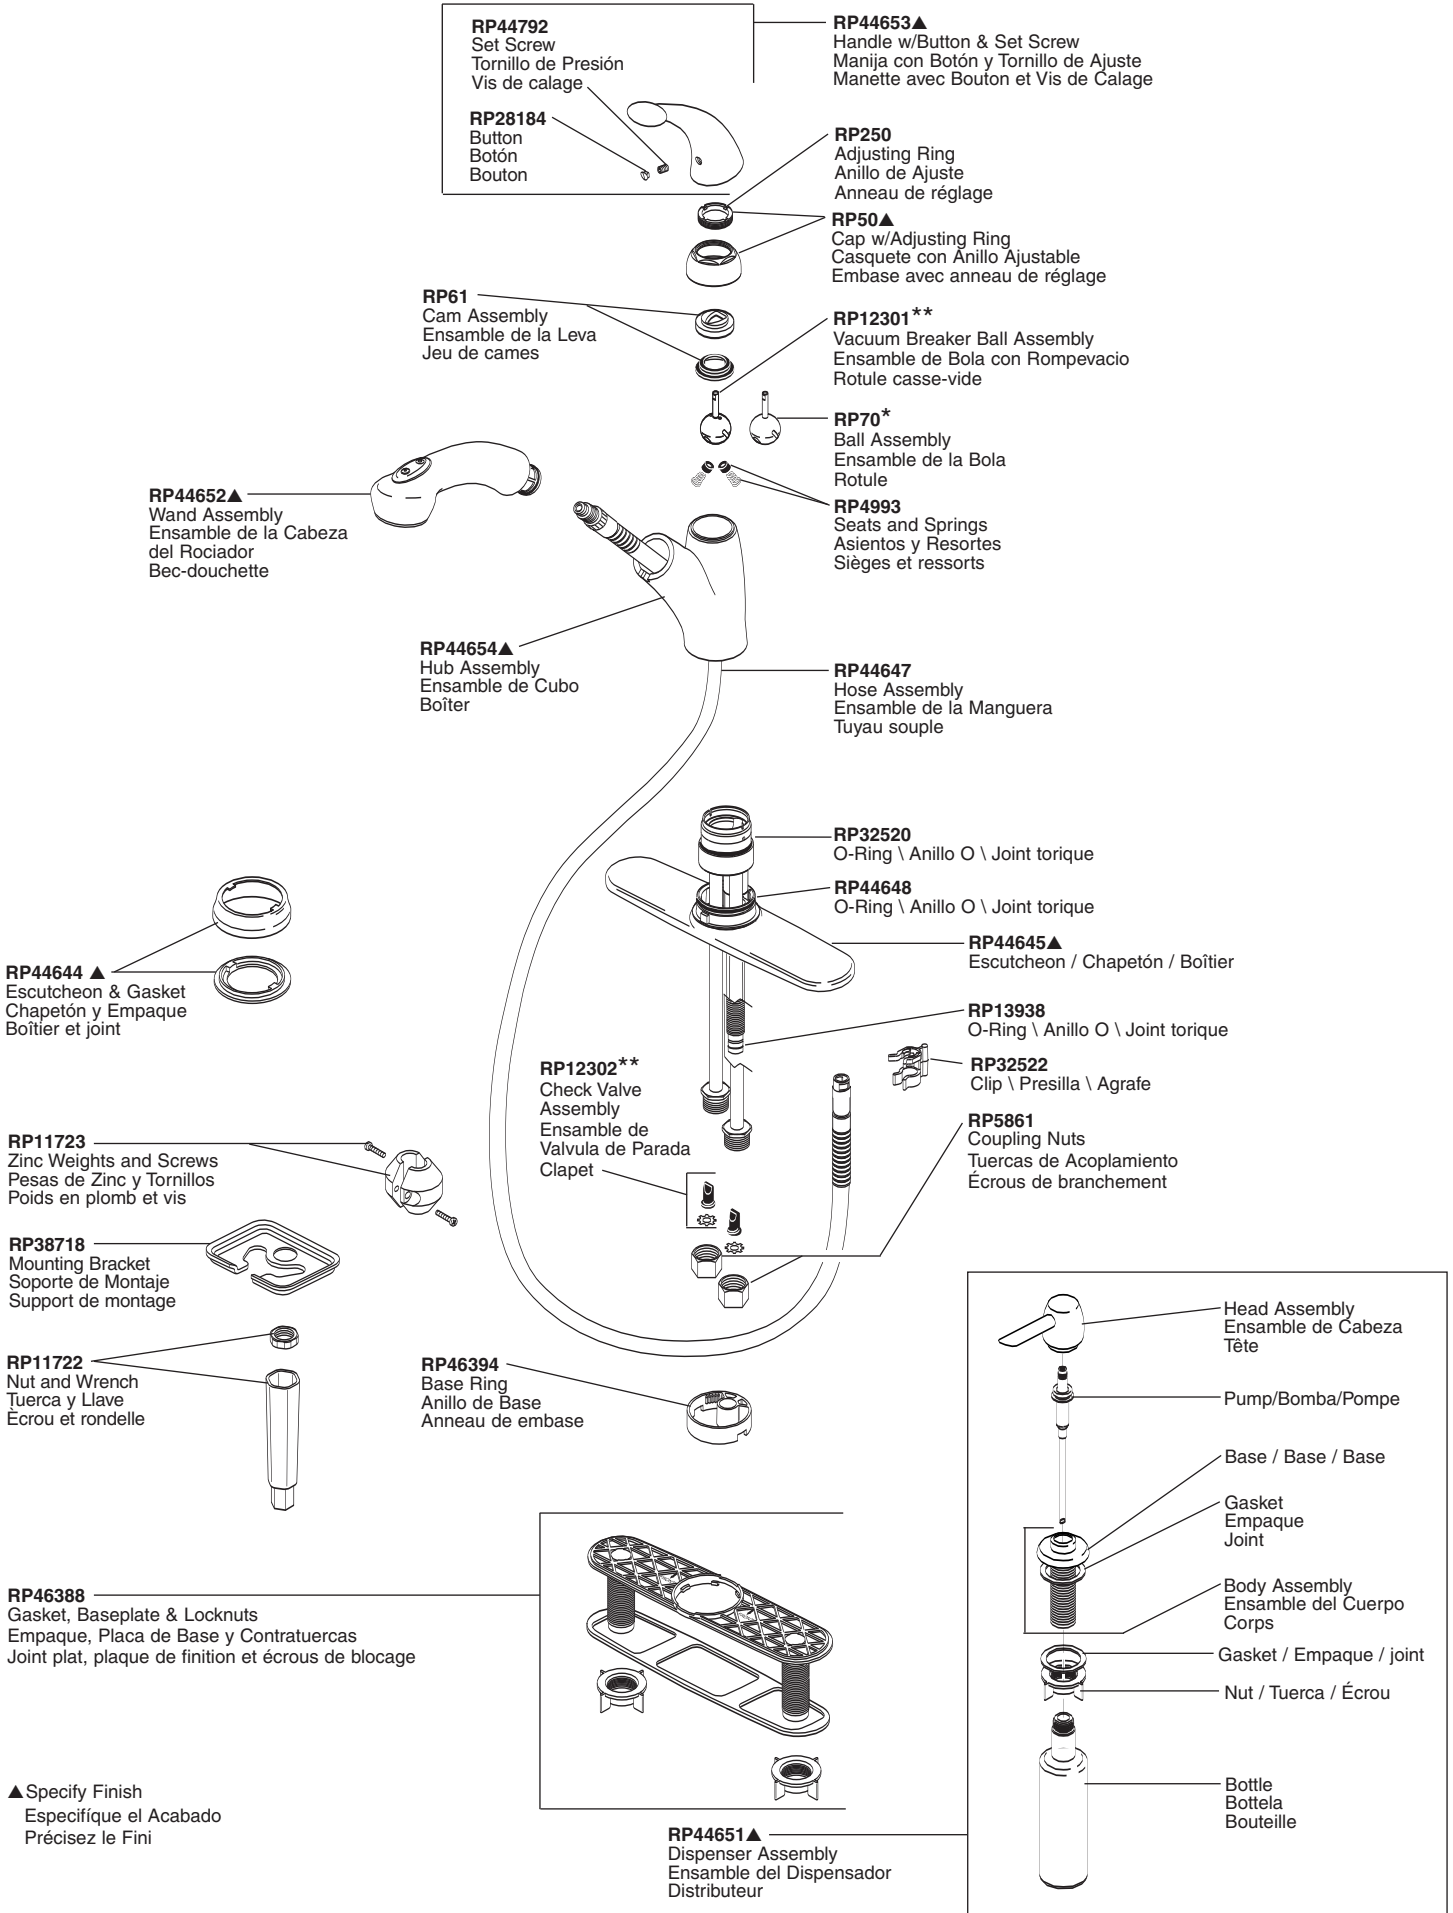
RP44792
Set Screw
Tornillo de Presión
Vis de calage

RP28184
Button
Botón
Bouton

RP44653▲
Handle w/Button & Set Screw
Manija con Botón y Tornillo de Ajuste
Manette avec Bouton et Vis de Calage

RP250
Adjusting Ring
Anillo de Ajuste
Anneau de réglage

RP50▲
Cap w/Adjusting Ring
Casquete con Anillo Ajustable
Embase avec anneau de réglage

RP61
Cam Assembly
Ensamble de la Leva
Jeu de cames

RP12301**
Vacuum Breaker Ball Assembly
Ensamble de Bola con Rompevacio
Rotule casse-vide

RP70*
Ball Assembly
Ensamble de la Bola
Rotule

RP44652▲
Wand Assembly
Ensamble de la Cabeza del Rociador
Bec-douchette

RP4993
Seats and Springs
Asientos y Resortes
Sièges et ressorts

RP44654▲
Hub Assembly
Ensamble de Cubo
Boîter

RP44647
Hose Assembly
Ensamble de la Manguera
Tuyau souple

RP32520
O-Ring \ Anillo O \ Joint torique

RP44648
O-Ring \ Anillo O \ Joint torique

RP44645▲
Escutcheon / Chapetón / Boîtier

RP44644 ▲
Escutcheon & Gasket
Chapetón y Empaque
Boîtier et joint

RP13938
O-Ring \ Anillo O \ Joint torique

RP12302**
Check Valve Assembly
Ensamble de Valvula de Parada
Clapet

RP32522
Clip \ Presilla \ Agrafe

RP5861
Coupling Nuts
Tuercas de Acoplamiento
Écrous de branchement

RP11723
Zinc Weights and Screws
Pesas de Zinc y Tornillos
Poids en plomb et vis

RP38718
Mounting Bracket
Soporte de Montaje
Support de montage

RP11722
Nut and Wrench
Tuerca y Llave
Écrou et rondelle

RP46394
Base Ring
Anillo de Base
Anneau de embase

Head Assembly
Ensamble de Cabeza
Tête

Pump/Bomba/Pompe

Base / Base / Base

Gasket
Empaque
Joint

Body Assembly
Ensamble del Cuerpo
Corps

Gasket / Empaque / joint

Nut / Tuerca / Écrou

Bottle
Bottela
Bouteille

RP46388
Gasket, Baseplate & Locknuts
Empaque, Placa de Base y Contratuercas
Joint plat, plaque de finition et écrous de blocage

▲Specify Finish
Especifíque el Acabado
Précisez le Fini

RP44651▲
Dispenser Assembly
Ensamble del Dispensador
Distributeur